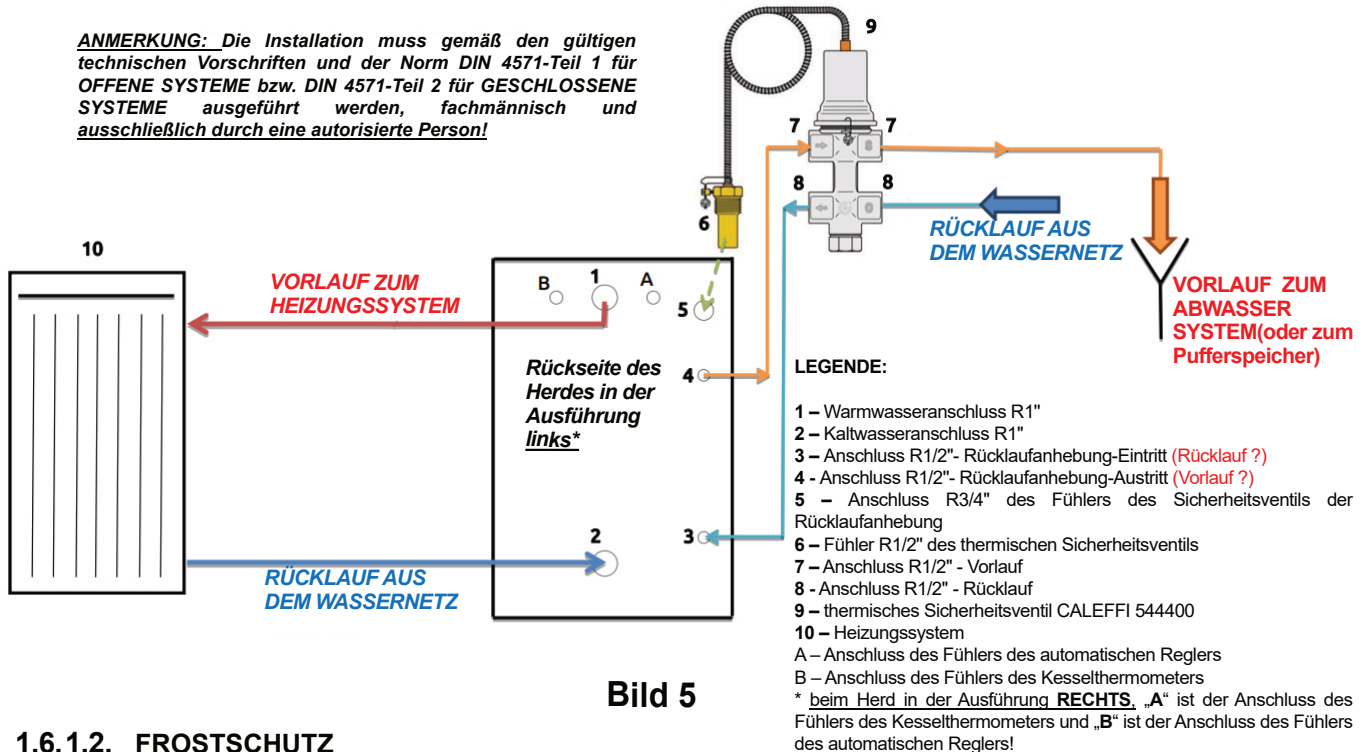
ANMERKUNG: Die Installation muss gemäß den gültigen technischen Vorschriften und der Norm DIN 4571-Teil 1 für OFFENE SYSTEME bzw. DIN 4571-Teil 2 für GESCHLOSSENE SYSTEME ausgeführt werden, fachmännisch und ausschließlich durch eine autorisierte Person!

9

7 7

8 8

6

RÜCKLAUF AUS DEM WASSERNETZ

10

VORLAUF ZUM HEIZUNGSSYSTEM

B 1 A

5

VORLAUF ZUM ABWASSER SYSTEM(oder zum Pufferspeicher)

Rückseite des Herdes in der Ausführung links*

4

LEGENDE:

1 – Warmwasseranschluss R1"
2 – Kaltwasseranschluss R1"
3 – Anschluss R1/2"- Rücklaufanhebung-Eintritt (Rücklauf ?)
4 - Anschluss R1/2"- Rücklaufanhebung-Austritt (Vorlauf ?)
5 – Anschluss R3/4" des Fühlers des Sicherheitsventils der Rücklaufanhebung
6 – Fühler R1/2" des thermischen Sicherheitsventils
7 – Anschluss R1/2" - Vorlauf
8 - Anschluss R1/2" - Rücklauf
9 – thermisches Sicherheitsventil CALEFFI 544400
10 – Heizungssystem
A – Anschluss des Fühlers des automatischen Reglers
B – Anschluss des Fühlers des Kesselthermometers
* beim Herd in der Ausführung RECHTS, „A“ ist der Anschluss des Fühlers des Kesselthermometers und „B“ ist der Anschluss des Fühlers des automatischen Reglers!

2

3

RÜCKLAUF AUS DEM WASSERNETZ

Bild 5

1.6.1.2. FROSTSCHUTZ